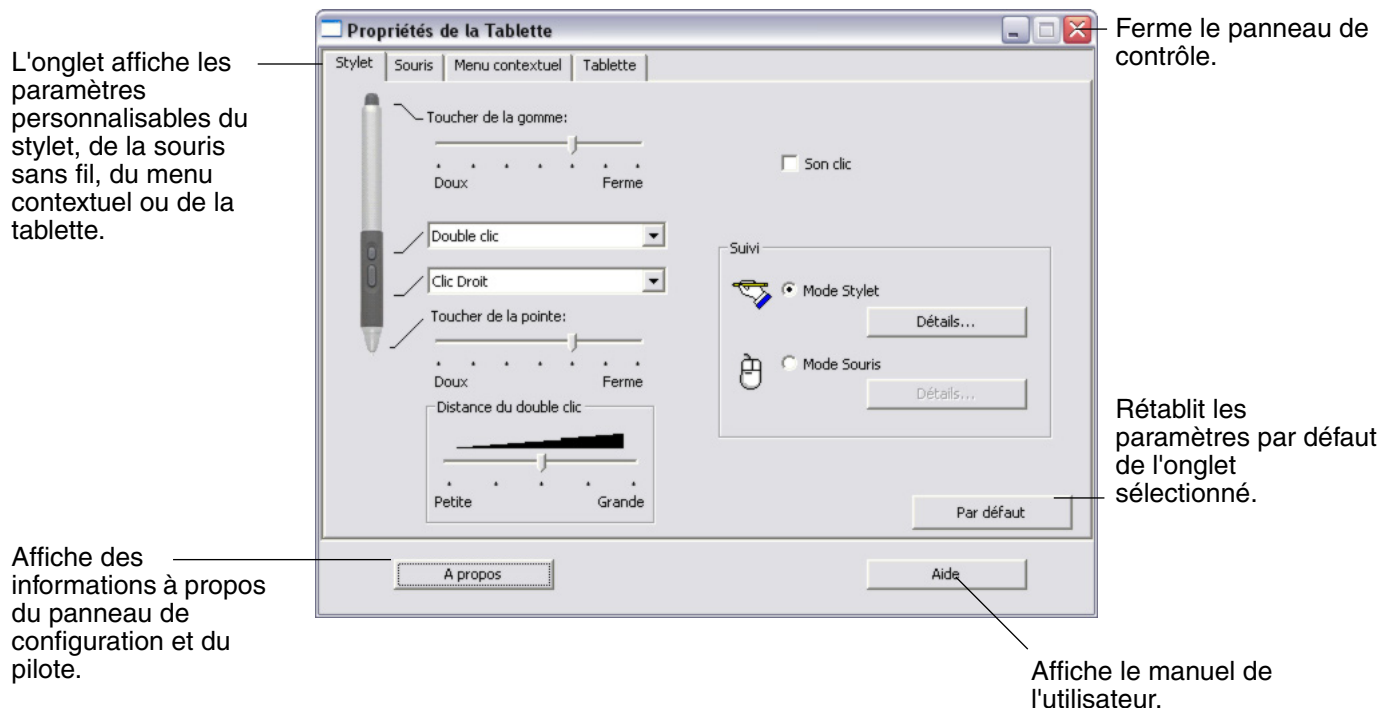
L'onglet affiche les paramètres personnalisables du stylet, de la souris sans fil, du menu contextuel ou de la tablette.

Propriétés de la Tablette

Ferme le panneau de contrôle.

Stylet | Souris | Menu contextuel | Tablette

Toucher de la gomme:

Doux Ferme

Son clic

Double clic

Clic Droit

Suivi

Mode Stylet

Détails...

Toucher de la pointe:

Doux Ferme

Mode Souris

Détails...

Distance du double clic

Petite Grande

Rétablit les paramètres par défaut de l'onglet sélectionné.

Par défaut

Affiche des informations à propos du panneau de configuration et du pilote.

A propos

Aide

Affiche le manuel de l'utilisateur.